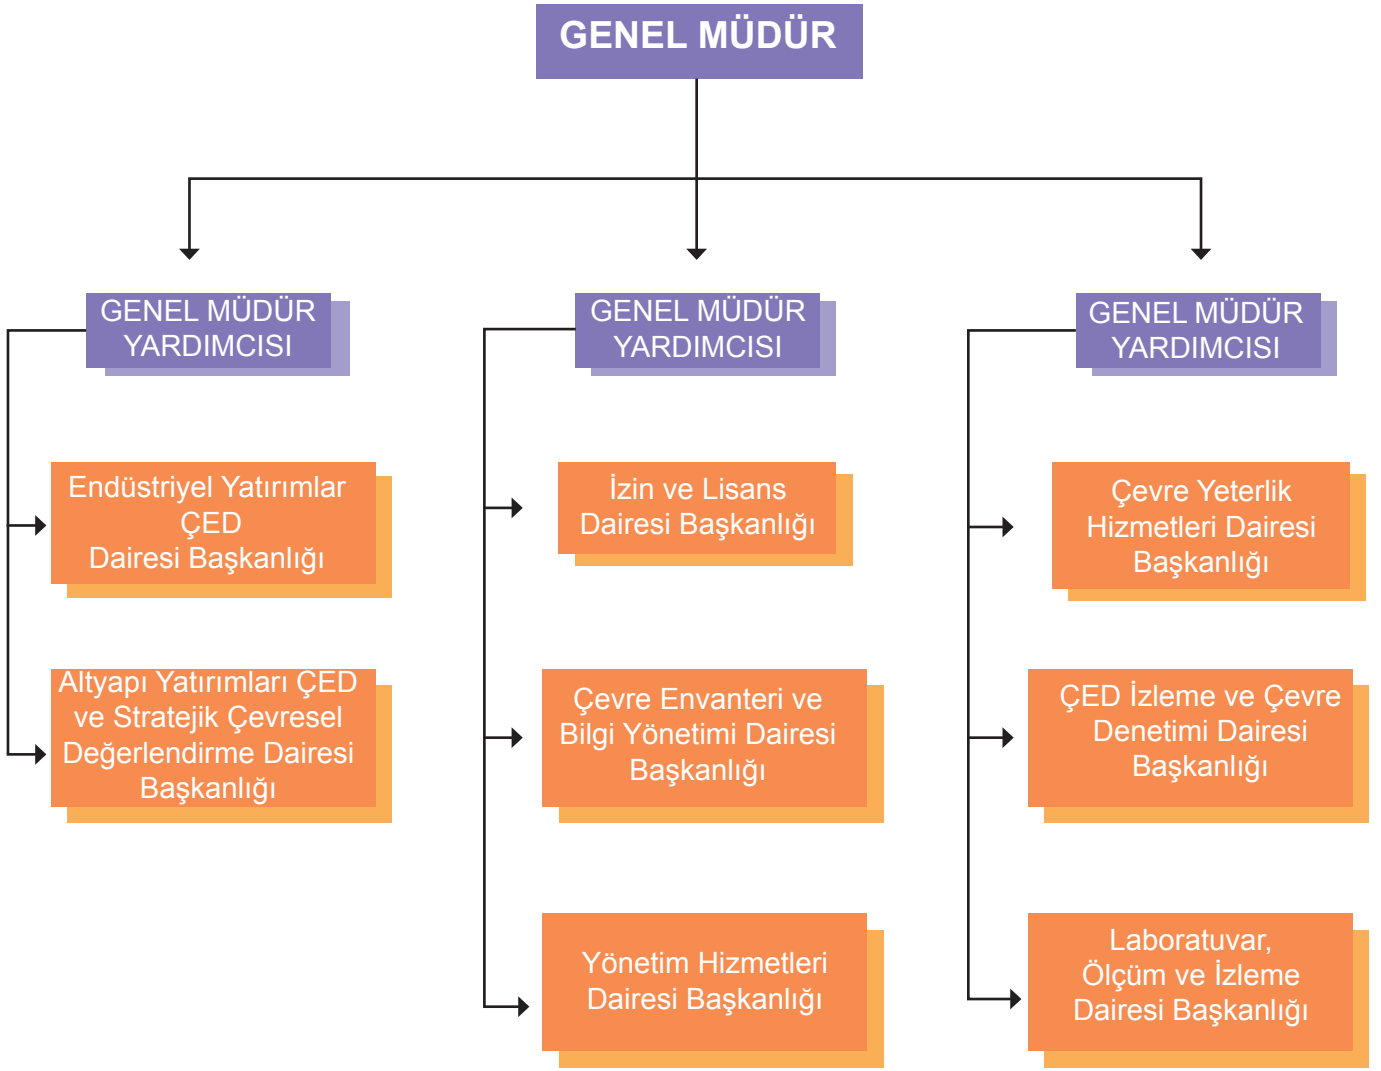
GENEL MÜDÜR

GENEL MÜDÜR YARDIMCISI

Endüstriyel Yatırımlar ÇED Dairesi Başkanlığı

Altyapı Yatırımları ÇED ve Stratejik Çevresel Değerlendirme Dairesi Başkanlığı

GENEL MÜDÜR YARDIMCISI

İzin ve Lisans Dairesi Başkanlığı

Çevre Envanteri ve Bilgi Yönetimi Dairesi Başkanlığı

Yönetim Hizmetleri Dairesi Başkanlığı

GENEL MÜDÜR YARDIMCISI

Çevre Yeterlik Hizmetleri Dairesi Başkanlığı

ÇED İzleme ve Çevre Denetimi Dairesi Başkanlığı

Laboratuvar, Ölçüm ve İzleme Dairesi Başkanlığı